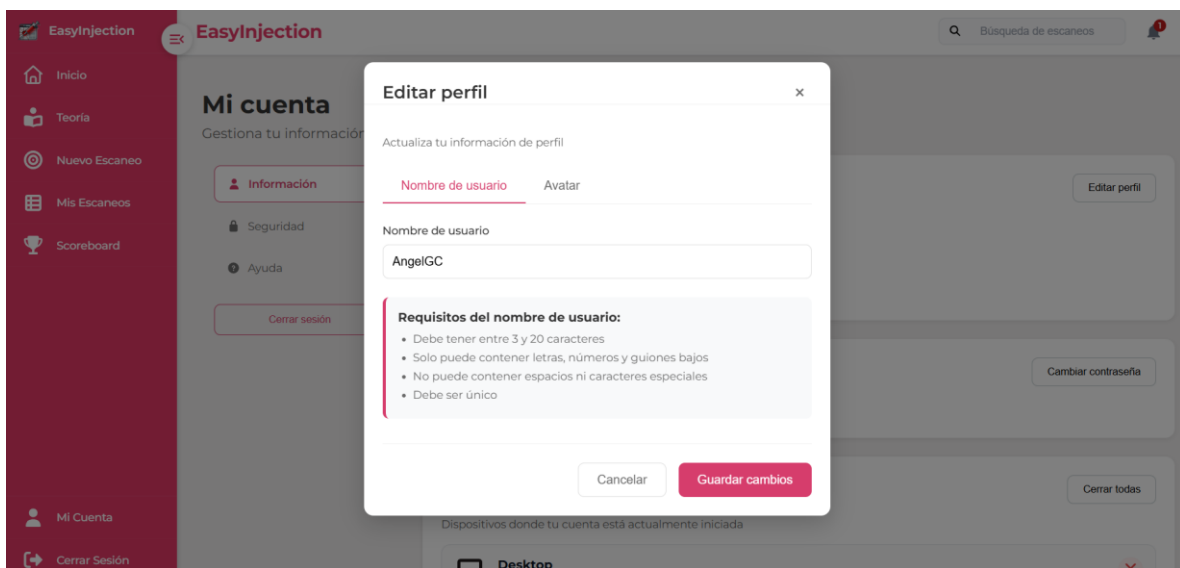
EasyInjection

Inicio

Teoría

Nuevo Escaneo

Mis Escaneos

Scoreboard

Mi Cuenta

Cerrar Sesión

EasyInjection

Búsqueda de escaneos

1

Mi cuenta

Gestiona tu información

Información

Seguridad

Ayuda

Cerrar sesión

Editar perfil

Cambiar contraseña

Cerrar todas

Dispositivos donde tu cuenta está actualmente iniciada

Desktop

Editar perfil

×

Actualiza tu información de perfil

Nombre de usuario

Avatar

Nombre de usuario

AngelGC

Requisitos del nombre de usuario:

• Debe tener entre 3 y 20 caracteres
• Solo puede contener letras, números y guiones bajos
• No puede contener espacios ni caracteres especiales
• Debe ser único

Cancelar

Guardar cambios